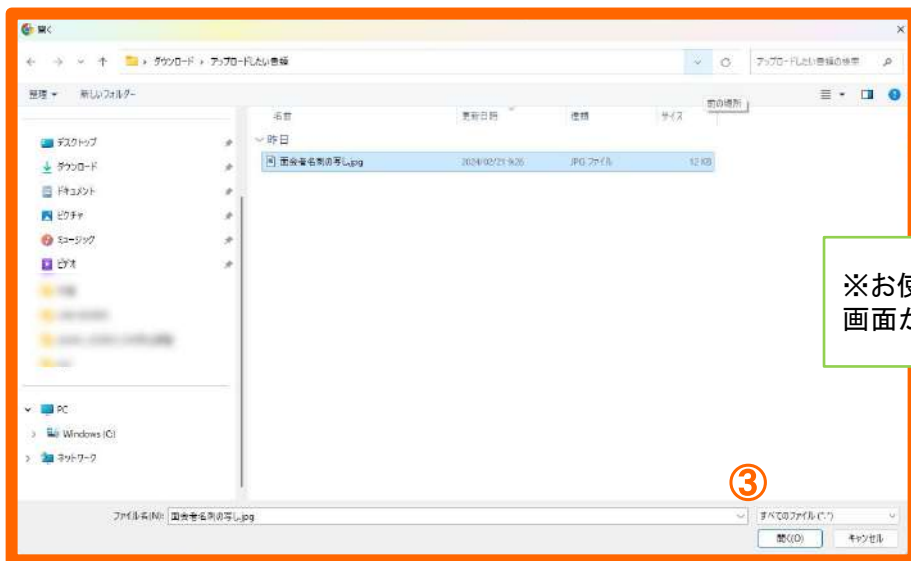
開く

← → ∨ ↑ ダウンロード › アップロードしたい書類

アップロードしたい書類の検索

整理 ▾ 新しいフォルダー

前の場所

名前 更新日時 種類 サイズ

∨ 昨日

面会者名刺の写し.jpg 2024/02/21 9:26 JPG ファイル 12 KB

デスクトップ
ダウンロード
ドキュメント
ピクチャ
ミュージック
ビデオ

PC
Windows (C:)
ネットワーク

※お使
画面か

③

ファイル名(N): 面会者名刺の写し.jpg

すべてのファイル (*.*)

開く(O) キャンセル